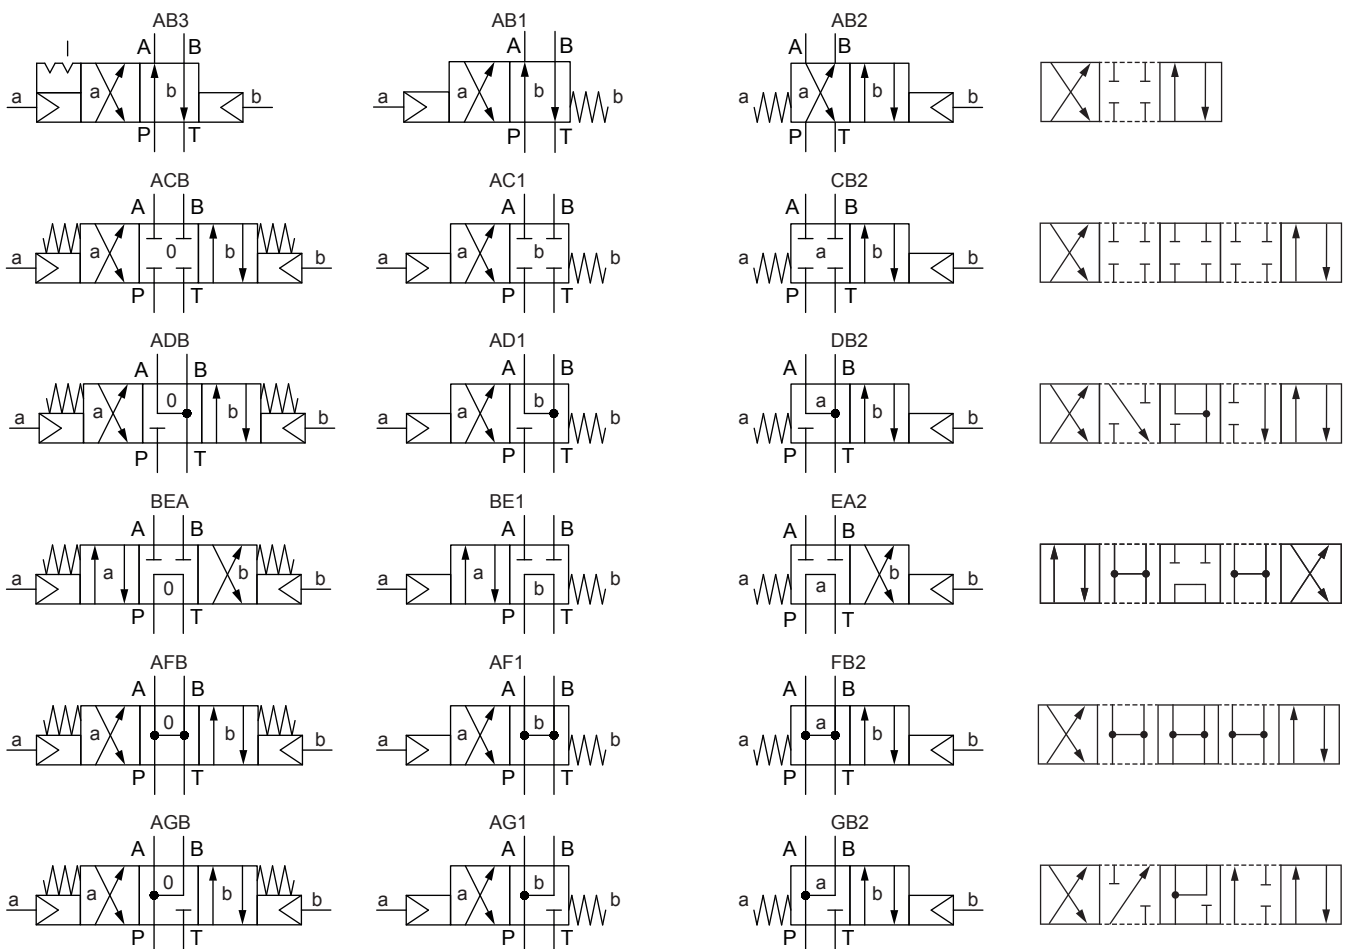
AB3
A B
a a b b
P T

AB1
A B
a a b b
P T

AB2
A B
a b b
P T

ACB
A B
a a 0 b b
P T

AC1
A B
a a b b
P T

CB2
A B
a a b b
P T

ADB
A B
a a 0 b b
P T

AD1
A B
a a b b
P T

DB2
A B
a a b b
P T

BEA
A B
a a 0 b b
P T

BE1
A B
a a b b
P T

EA2
A B
a a b b
P T

AFB
A B
a a 0 b b
P T

AF1
A B
a a b b
P T

FB2
A B
a a b b
P T

AGB
A B
a a 0 b b
P T

AG1
A B
a a b b
P T

GB2
A B
a a b b
P T